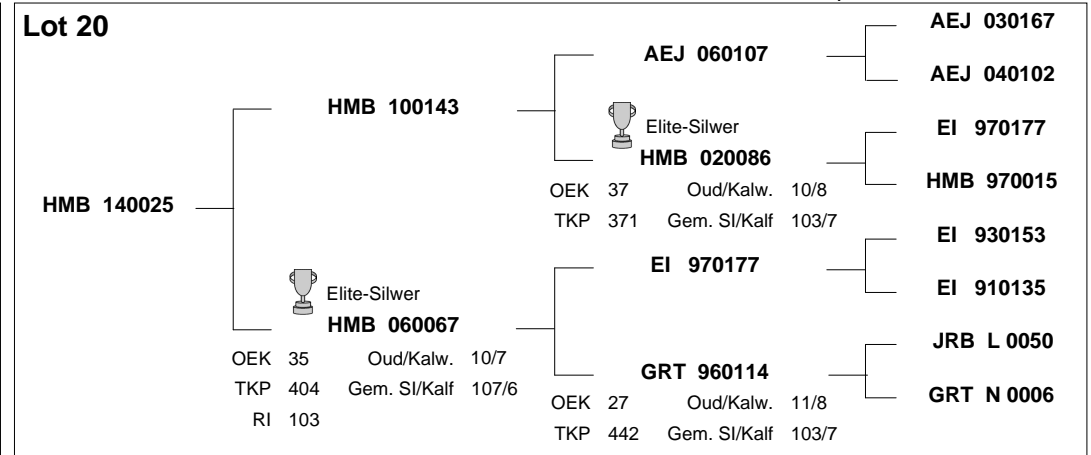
Lot 20

HMB 140025

HMB 100143

Elite-Silwer
HMB 060067
OEK 35 Oud/Kalw. 10/7
TKP 404 Gem. SI/Kalf 107/6
RI 103

AEJ 060107

Elite-Silwer
HMB 020086
OEK 37 Oud/Kalw. 10/8
TKP 371 Gem. SI/Kalf 103/7

EI 970177

GRT 960114
OEK 27 Oud/Kalw. 11/8
TKP 442 Gem. SI/Kalf 103/7

AEJ 030167

AEJ 040102

EI 970177

HMB 970015

EI 930153

EI 910135

JRB L 0050

GRT N 0006